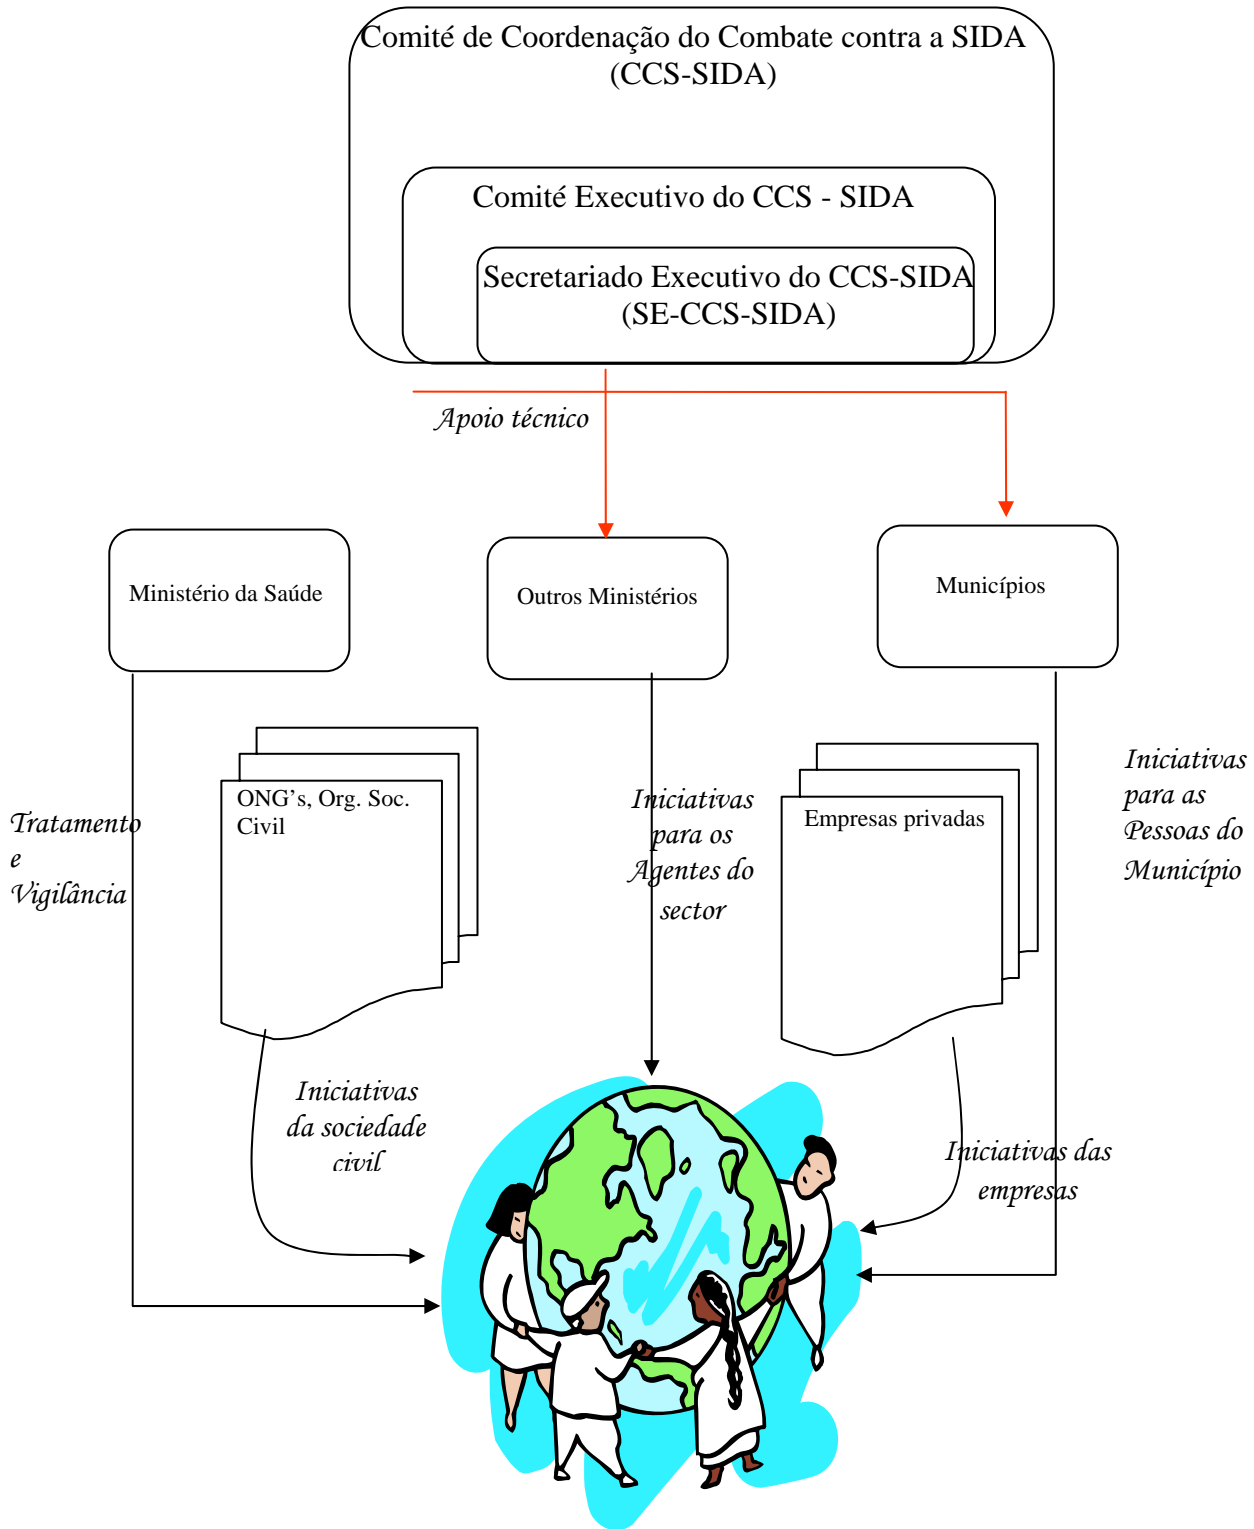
Comité de Coordenação do Combate contra a SIDA (CCS-SIDA)

Comité Executivo do CCS - SIDA

Secretariado Executivo do CCS-SIDA (SE-CCS-SIDA)

Apoio técnico

Ministério da Saúde

Outros Ministérios

Municípios

Tratamento e Vigilância

ONG's, Org. Soc. Civil

Iniciativas para os Agentes do sector

Empresas privadas

Iniciativas para as Pessoas do Município

Iniciativas da sociedade civil

Iniciativas das empresas